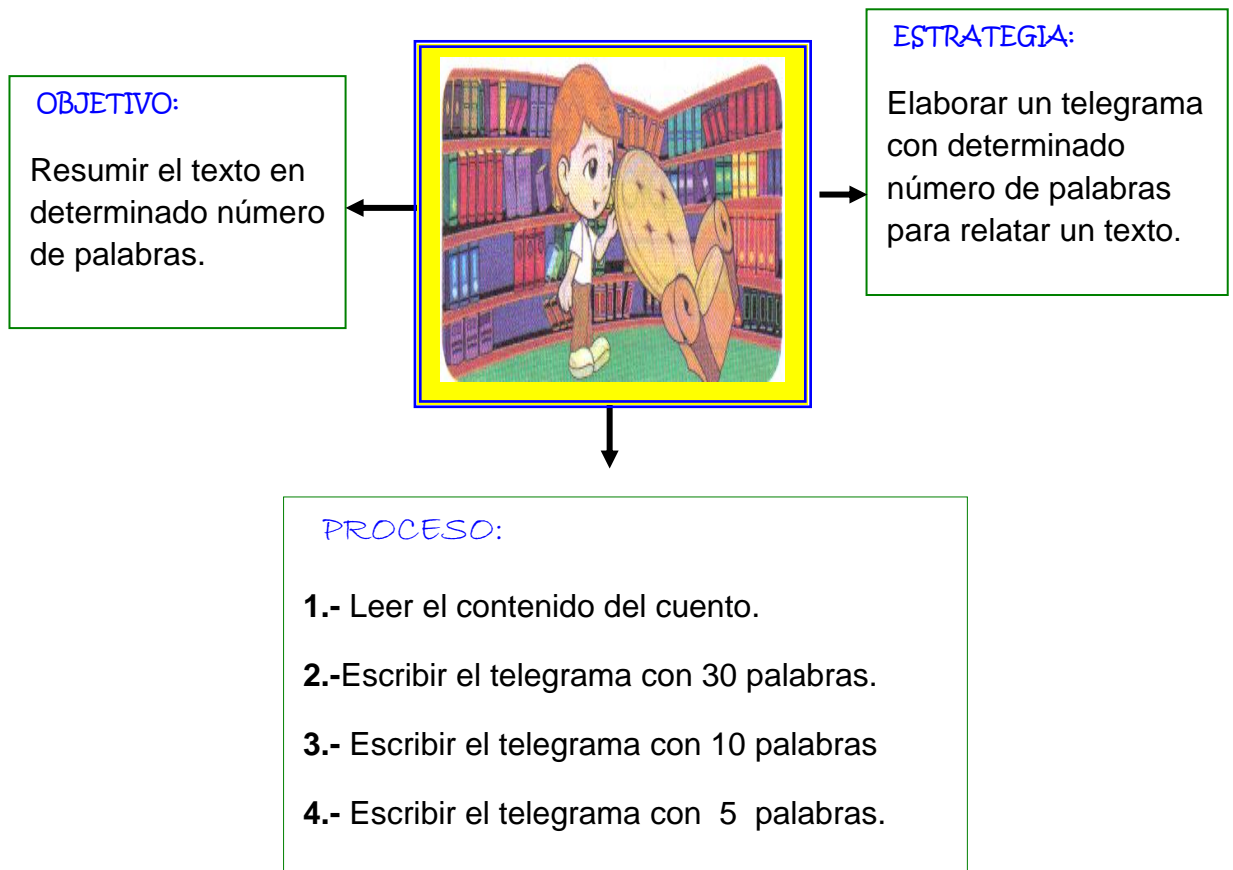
OBJETIVO:

Resumir el texto en determinado número de palabras.

ESTRATEGIA:

Elaborar un telegrama con determinado número de palabras para relatar un texto.

PROCESO:

1.- Leer el contenido del cuento.

2.-Escribir el telegrama con 30 palabras.

3.- Escribir el telegrama con 10 palabras

4.- Escribir el telegrama con 5 palabras.